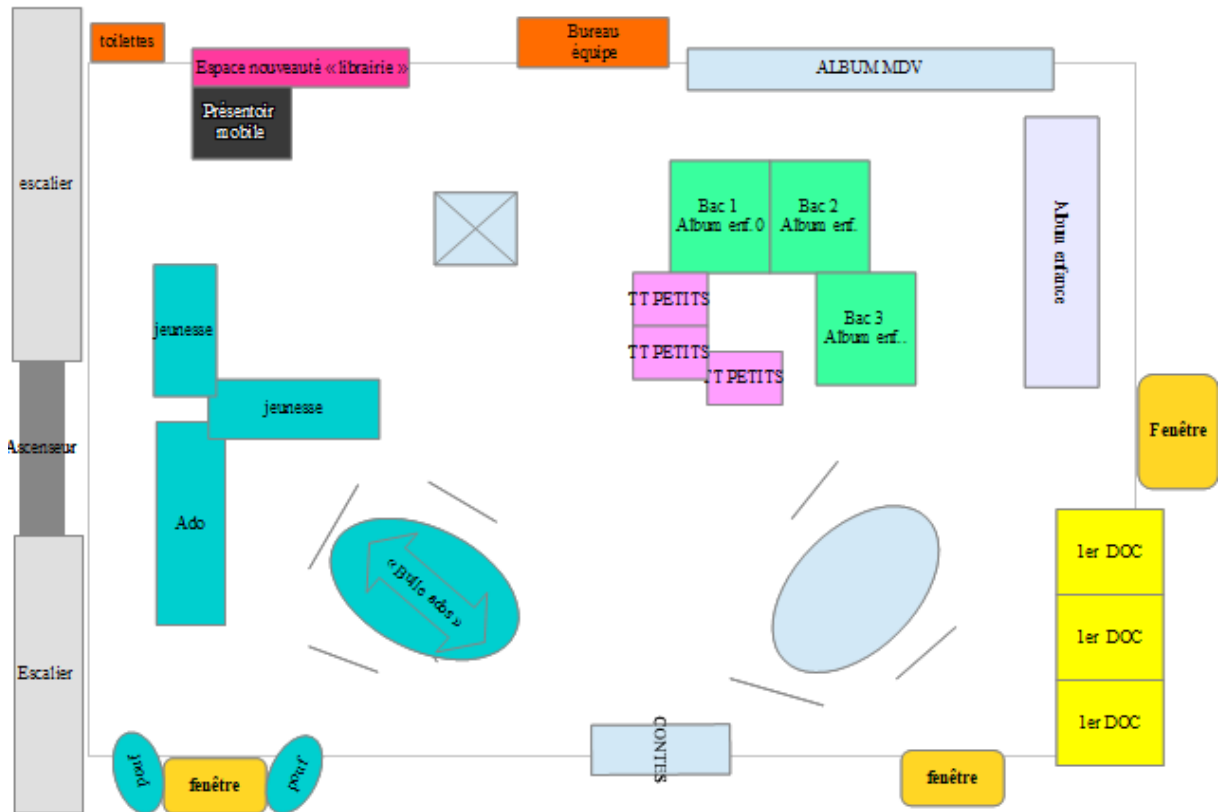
toilettes

Espace nouveauté « librairie »

Présentoir mobile

Bureau équipe

ALBUM MDV

escalier

Bac 1 Album enf. 0

Bac 2 Album enf.

Album enfance

jeunesse

TT PETITS

TT PETITS

Bac 3 Album enf..

TT PETITS

jeunesse

Ascenseur

Fenêtre

Ado

« Bulle ados »

1er DOC

1er DOC

Escalier

1er DOC

CONTES

pouf

fenêtre

pouf

fenêtre